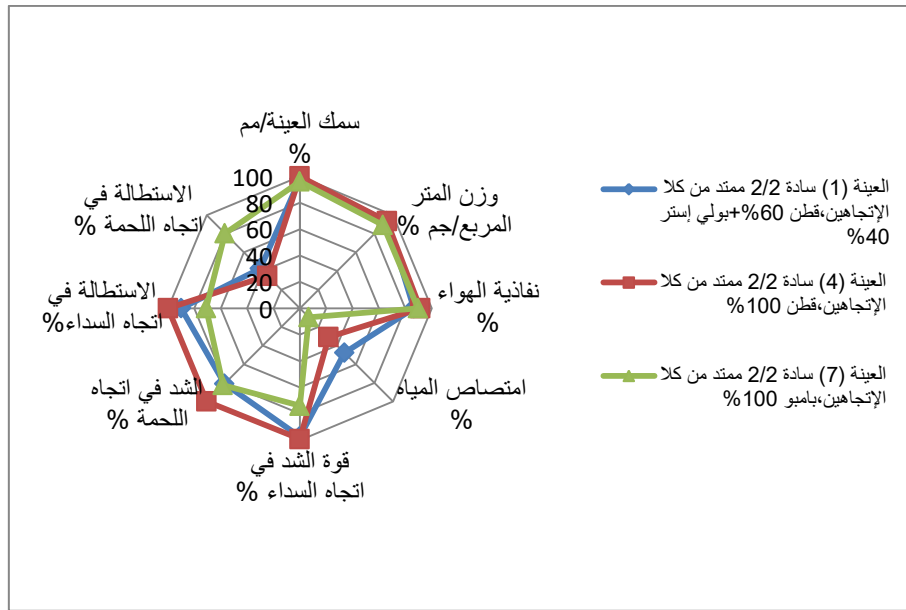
سمك العينة/مم %

وزن المتر المربع/جم %

نفاذية الهواء %

امتصاص المياه %

قوة الشد في اتجاه السداء %

الشد في اتجاه اللحمة %

الاستطالة في اتجاه السداء%

الاستطالة في اتجاه اللحمة %

100
80
60
40
20
0

العينة (1) سادة 2/2 ممتد من كلا الإتجاهين،قطن 60%+بولي إستر 40%

العينة (4) سادة 2/2 ممتد من كلا الإتجاهين،قطن 100%

العينة (7) سادة 2/2 ممتد من كلا الإتجاهين،بامبو 100%